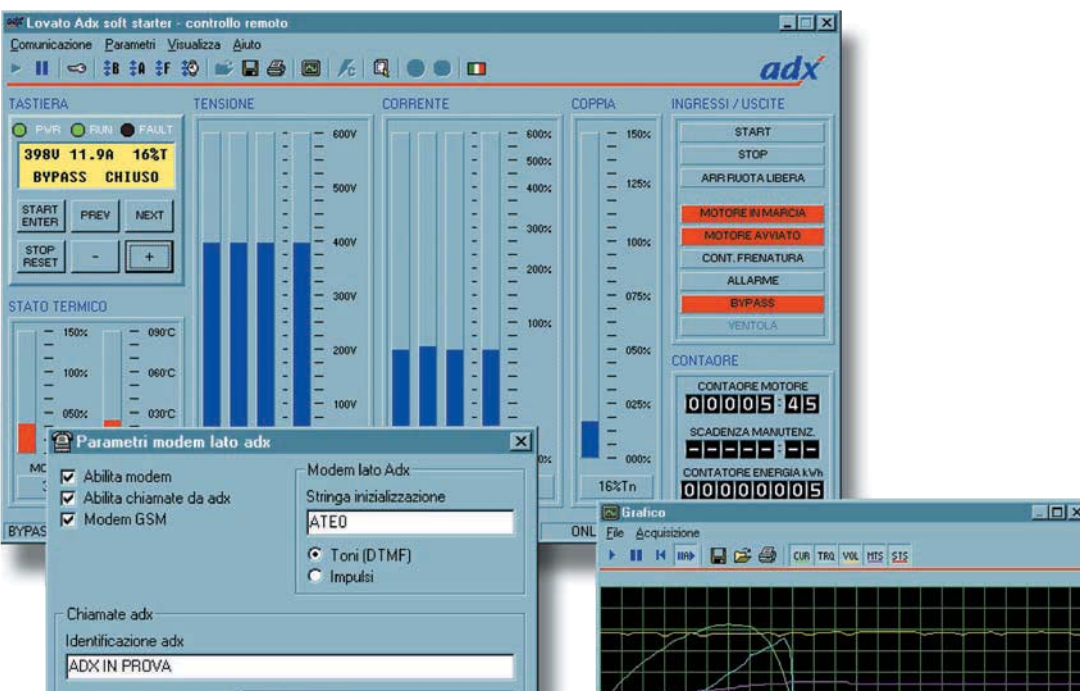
Lovato Adx soft starter - controllo remoto
Comunicazione Parametri Visualizza Aiuto
adx

TASTIERA
PWR RUN FAULT
398V 11.9A 16%T
BYPASS CHIUSO
START ENTER
PREV
NEXT
STOP RESET
-
+

STATO TERMICO
150%
100%
050%
090°C
060°C
030°C
MO

TENSIONE
600V
500V
400V
300V
200V
100V

CORRENTE
600%
500%
400%
300%
200%
100%

COPPIA
150%
125%
100%
075%
050%
025%
000%
16%Tn

INGRESSI / USCITE
START
STOP
ARR RUOTA LIBERA
MOTORE IN MARCIA
MOTORE AVVIATO
CONT. FRENATURA
ALLARME
BYPASS
VENTOLA

CONTAORE
CONTAORE MOTORE
00005:45
SCADENZA MANUTENZ.
-----:--
CONTATORE ENERGIA kWh
00000005

BYPAS
ONL

Parametri modem lato adx
Abilita modem
Abilita chiamate da adx
Modem GSM
Modem lato Adx
Stringa inizializzazione
ATE0
Toni (DTMF)
Impulsi
Chiamate adx
Identificazione adx
ADX IN PROVA

Grafico
File Acquisizione
CUR TRQ VOL MTS STS